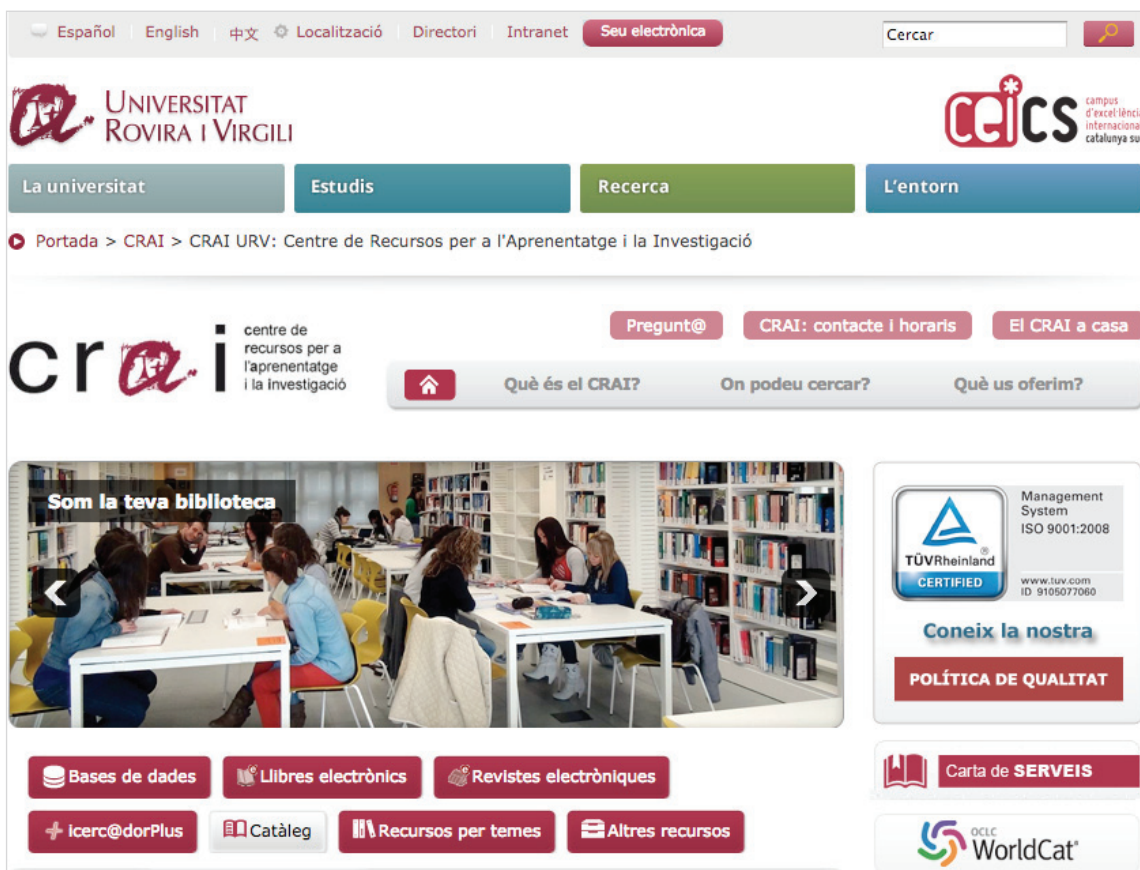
Español | English | 中文 | Localització | Directori | Intranet | Seu electrònica

Cercar

UNIVERSITAT ROVIRA I VIRGILI

ceics campus d'excel·lència internaciona catalunya su

La universitat | Estudis | Recerca | L'entorn

Portada > CRAI > CRAI URV: Centre de Recursos per a l'Aprenentatge i la Investigació

crai centre de recursos per a l'aprenentatge i la investigació

Pregunt@ | CRAI: contacte i horaris | El CRAI a casa

Què és el CRAI? | On podeu cercar? | Què us oferim?

Som la teva biblioteca

TÜVRheinland CERTIFIED
Management System ISO 9001:2008
www.tuv.com ID 9105077060

Coneix la nostra
POLÍTICA DE QUALITAT

Bases de dades | Llibres electrònics | Revistes electròniques

icerc@dorPlus | Catàleg | Recursos per temes | Altres recursos

Carta de SERVEIS

OCLC WorldCat